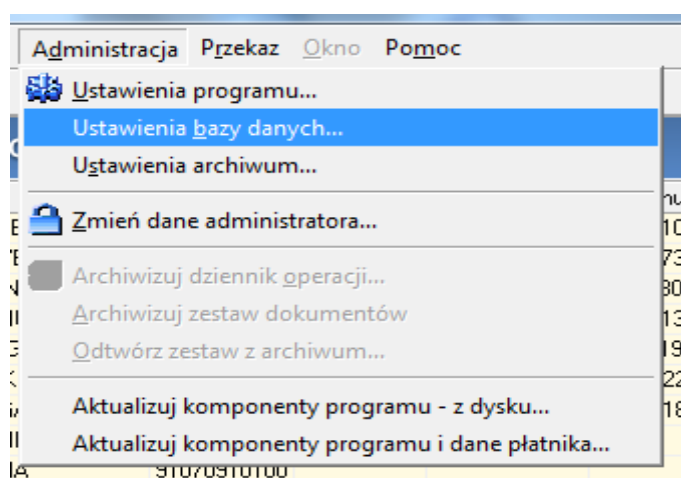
Administracja Przekaz Okno Pomoc

Ustawienia programu...
Ustawienia bazy danych...
Ustawienia archiwum...

Zmień dane administratora...

Archiwizuj dziennik operacji...
Archiwizuj zestaw dokumentów
Odtwórz zestaw z archiwum...

Aktualizuj komponenty programu - z dysku...
Aktualizuj komponenty programu i dane płatnika...